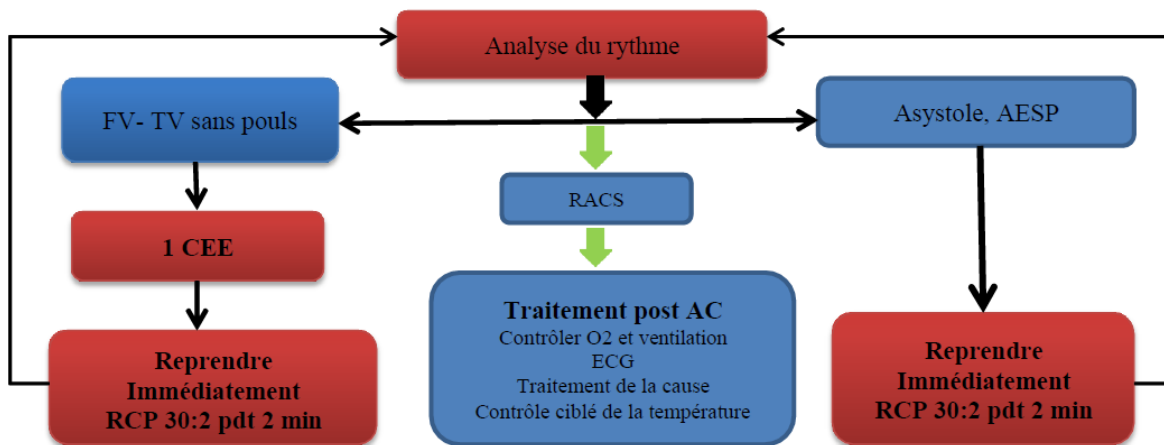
Analyse du rythme

FV- TV sans pouls

Asystole, AESP

RACS

1 CEE

Traitement post AC
Contrôler O2 et ventilation
ECG
Traitement de la cause
Contrôle ciblé de la température

Reprendre
Immédiatement
RCP 30:2 pdt 2 min

Reprendre
Immédiatement
RCP 30:2 pdt 2 min